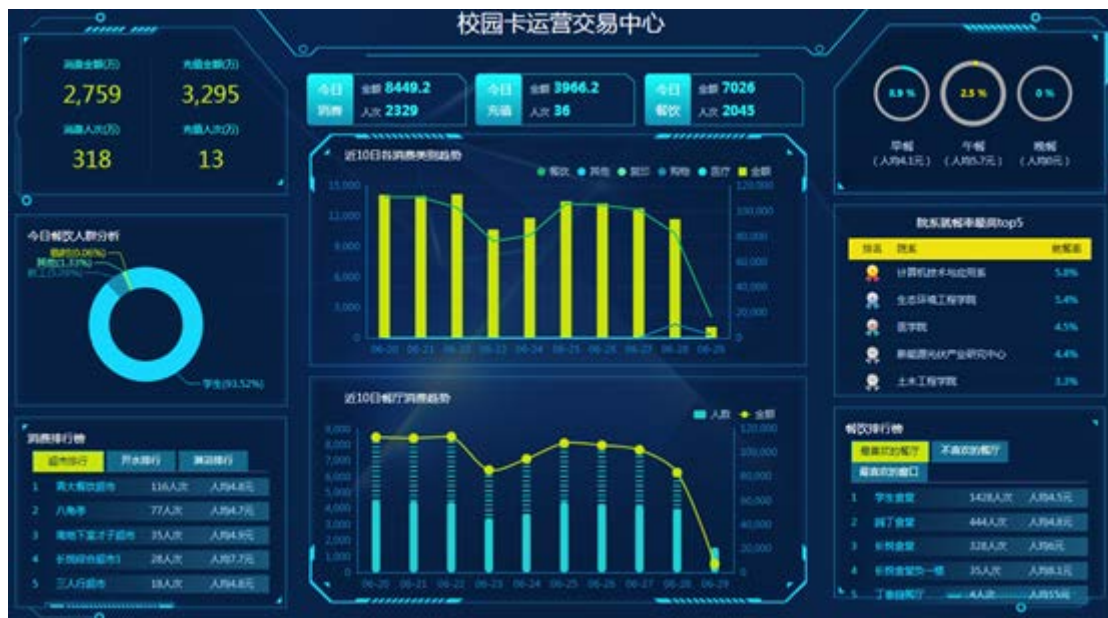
校园卡运营交易中心

消费金额(万) 2,759
充值金额(万) 3,295
消费人次(万) 318
充值人次(万) 13

今日消费 金额 8449.2 人次 2329
今日充值 金额 3966.2 人次 36
今日餐饮 金额 7026 人次 2045

8.9 % 早餐 (人均4.1元)
2.5 % 午餐 (人均5.7元)
0 % 晚餐 (人均0元)

今日餐饮人群分析
临时(0.06%)
其他(1.83%)
职工(3.59%)
学生(93.52%)

近10日各消费类别趋势
餐饮 其他 娱乐 购物 医疗 全部
15,000 12,000 9,000 6,000 3,000 0
120,000 100,000 80,000 60,000 40,000 20,000 0
06-20 06-21 06-22 06-23 06-24 06-25 06-26 06-27 06-28 06-29

院系就餐率最高top5
排名 院系 就餐率
计算机技术与应用系 5.8%
生态环境工程学院 5.4%
医学院 4.5%
新能源光伏产业研究中心 4.4%
土木工程学院 3.3%

消费排行榜
超市排行 开水排行 浴池排行
1 周大福饮超市 116人次 人均4.8元
2 八角亭 77人次 人均4.7元
3 南地下室才子超市 35人次 人均4.9元
4 长校综合超市1 28人次 人均7.7元
5 三人行超市 18人次 人均7.3元

近10日餐厅消费趋势
人数 金额
9,000 8,000 7,000 6,000 5,000 4,000 3,000 2,000 1,000 0
120,000 100,000 80,000 60,000 40,000 20,000 0
06-20 06-21 06-22 06-23 06-24 06-25 06-26 06-27 06-28 06-29

餐饮排行榜
最喜欢的餐厅 不喜欢的餐厅 最喜欢的窗口
1 学生食堂 1428人次 人均4.5元
2 园丁食堂 444人次 人均4.8元
3 长校食堂 328人次 人均6元
4 长校食堂负一楼 35人次 人均8.1元
5 丁香自助厅 4人次 人均15元